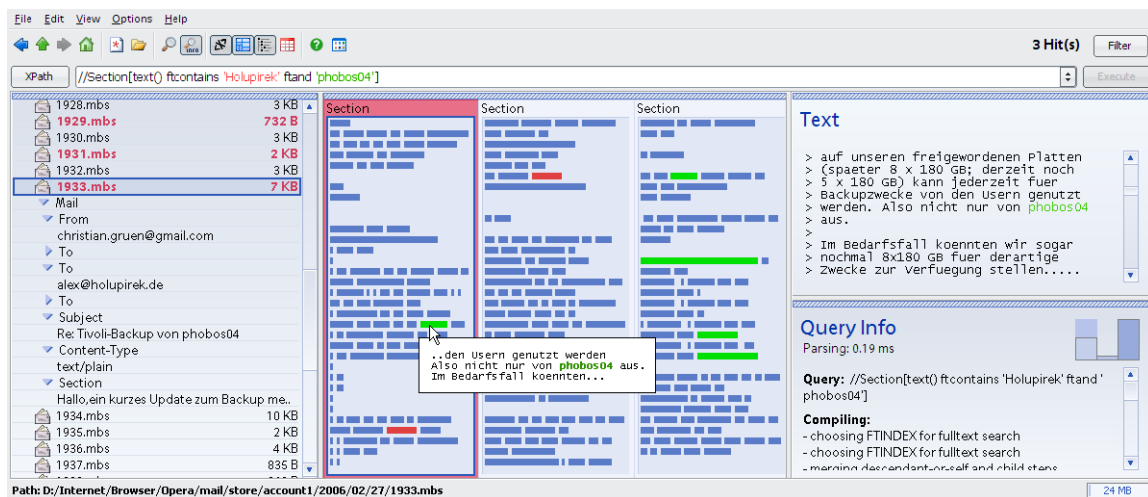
File Edit View Options Help

3 Hit(s) Filter

XPath //Section[text() ftcontains 'Holupirek' ftand 'phobos04'] Execute

| | |
|---|---|
| 1928.mbs | 3 KB |
| 1929.mbs | 732 B |
| 1930.mbs | 3 KB |
| 1931.mbs | 2 KB |
| 1932.mbs | 3 KB |
| 1933.mbs | 7 KB |

Mail
From
christian.gruen@gmail.com
To
To
alex@holupirek.de
To
Subject
Re: Tivoli-Backup von phobos04
Content-Type
text/plain
Section
Hallo,ein kurzes Update zum Backup me..

| | |
|---|---|
| 1934.mbs | 10 KB |
| 1935.mbs | 2 KB |
| 1936.mbs | 4 KB |
| 1937.mbs | 835 B |

Section Section Section

..den Usern genutzt werden
Also nicht nur von phobos04 aus.
Im Bedarfsfall koennten...

Text

> auf unseren freigewordenen Platten
> (spaeter 8 x 180 GB; derzeit noch
> 5 x 180 GB) kann jederzeit fuer
> Backupzwecke von den Usern genutzt
> werden. Also nicht nur von phobos04
> aus.
>
> Im Bedarfsfall koennten wir sogar
> nochmal 8x180 GB fuer derartige
> Zwecke zur Verfuegung stellen.....

Query Info
Parsing: 0.19 ms

Query: //Section[text() ftcontains 'Holupirek' ftand 'phobos04']

Compiling:
- choosing FTINDEX for fulltext search
- choosing FTINDEX for fulltext search
- merging descendant-or-self and child steps

Path: D:/Internet/Browser/Opera/mail/store/account1/2006/02/27/1933.mbs 24 MB